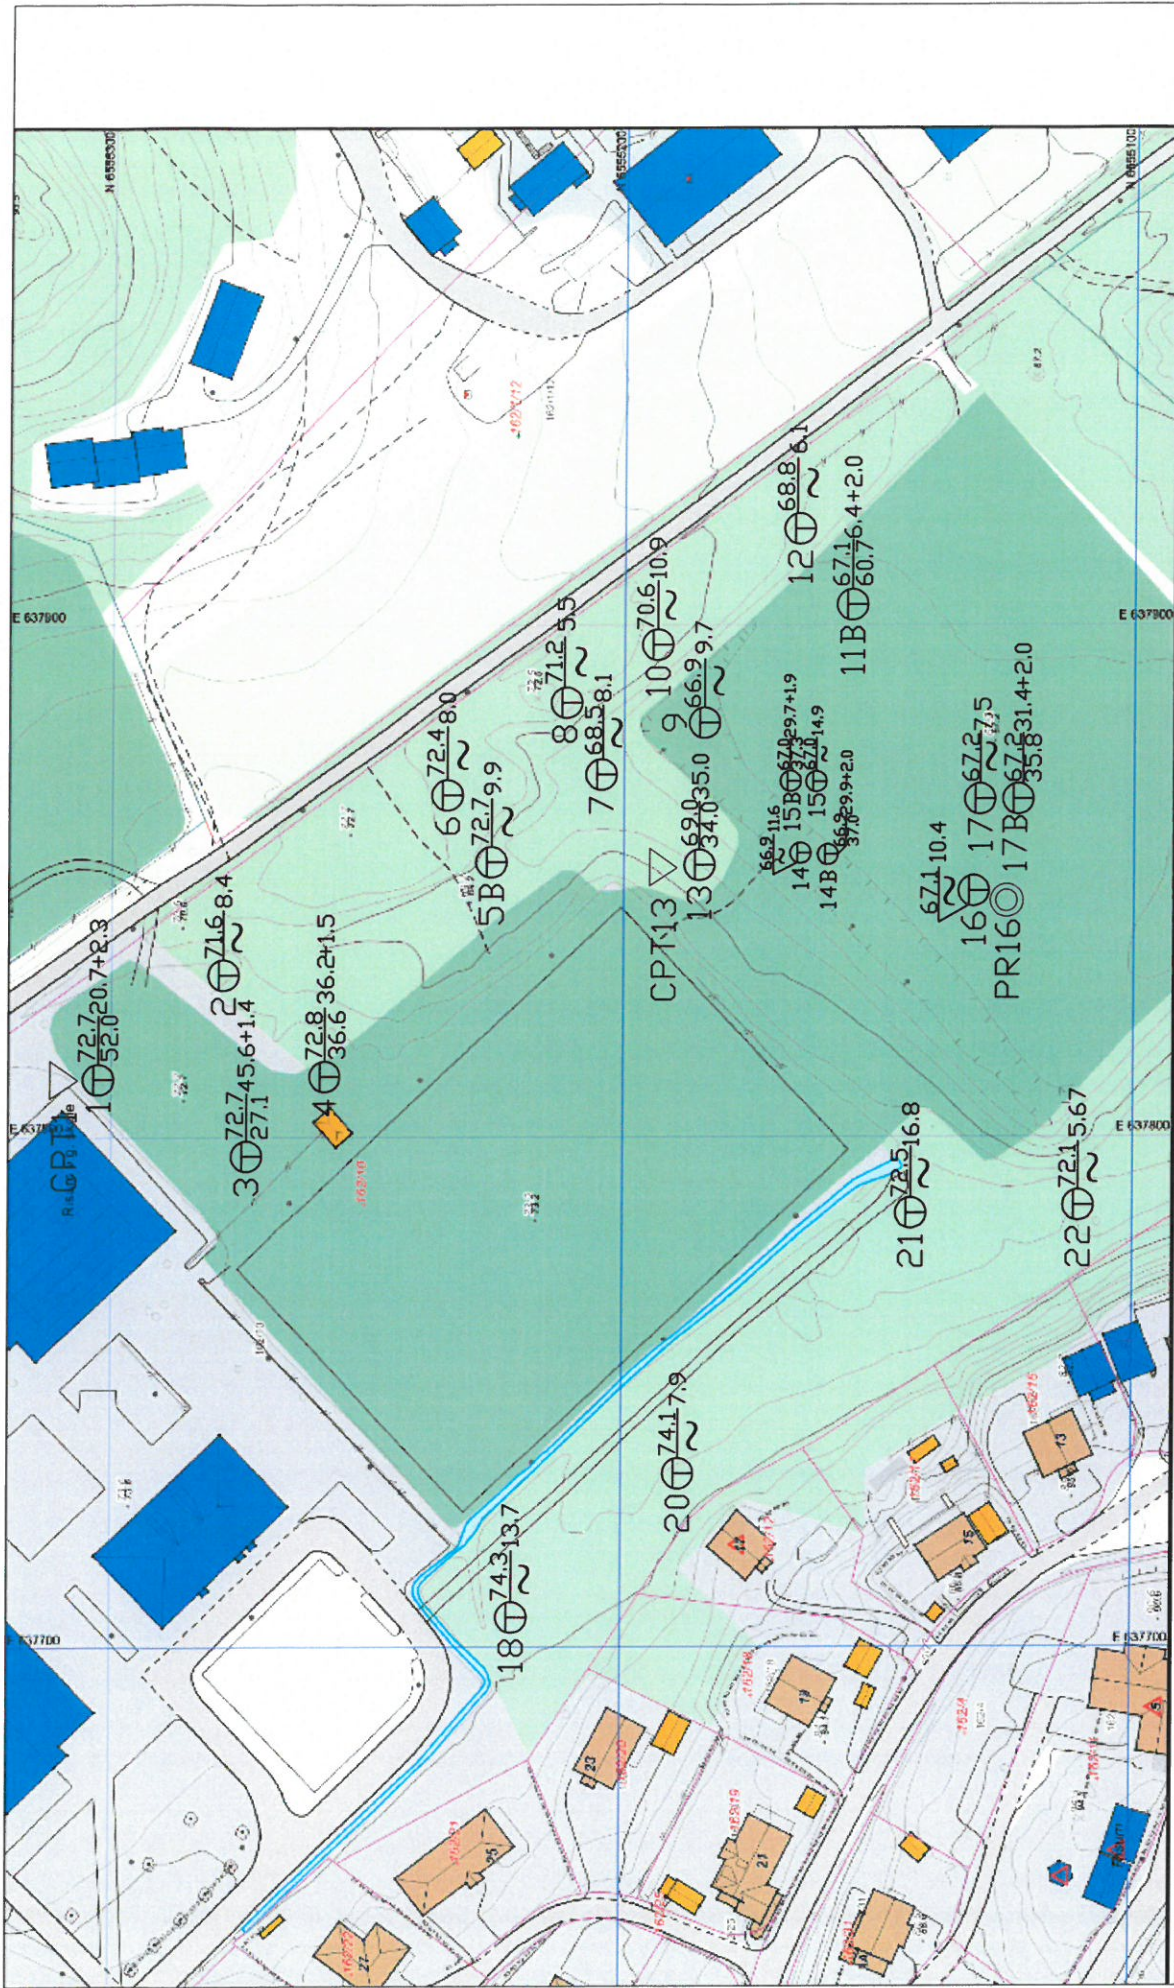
N 6556300
N 6556200
N 6556100
E 637900
E 637800
E 637700
E 637900
E 637800
E 637700

1 $\frac{72.7}{52.0}$ 20.7+2.3
2 $\frac{71.6}{\sim}$ 8.4
3 $\frac{72.7}{27.1}$ 45.6+1.4
4 $\frac{72.8}{36.6}$ 36.2+1.5
5B $\frac{72.7}{\sim}$ 9.9
6 $\frac{72.4}{\sim}$ 8.0
7 $\frac{68.5}{\sim}$ 8.1
8 $\frac{71.2}{\sim}$ 5.5
9 $\frac{66.9}{\sim}$ 9.7
10 $\frac{70.6}{\sim}$ 10.9
11B $\frac{67.1}{60.7}$ 6.4+2.0
12 $\frac{68.8}{\sim}$ 6.1
13 $\frac{69.0}{34.0}$ 35.0
CPT13
14 $\frac{66.9}{\sim}$ 11.6
14B $\frac{66.9}{37.0}$ 29.9+2.0
15B $\frac{67.0}{37.3}$ 29.7+1.9
15 $\frac{67.0}{\sim}$ 14.9
16 $\frac{67.1}{\sim}$ 10.4
PR16
17 $\frac{67.2}{\sim}$ 7.5
17B $\frac{67.2}{35.8}$ 31.4+2.0
18 $\frac{74.3}{\sim}$ 13.7
20 $\frac{74.1}{\sim}$ 7.9
21 $\frac{72.5}{\sim}$ 16.8
22 $\frac{72.1}{\sim}$ 5.67
GRT